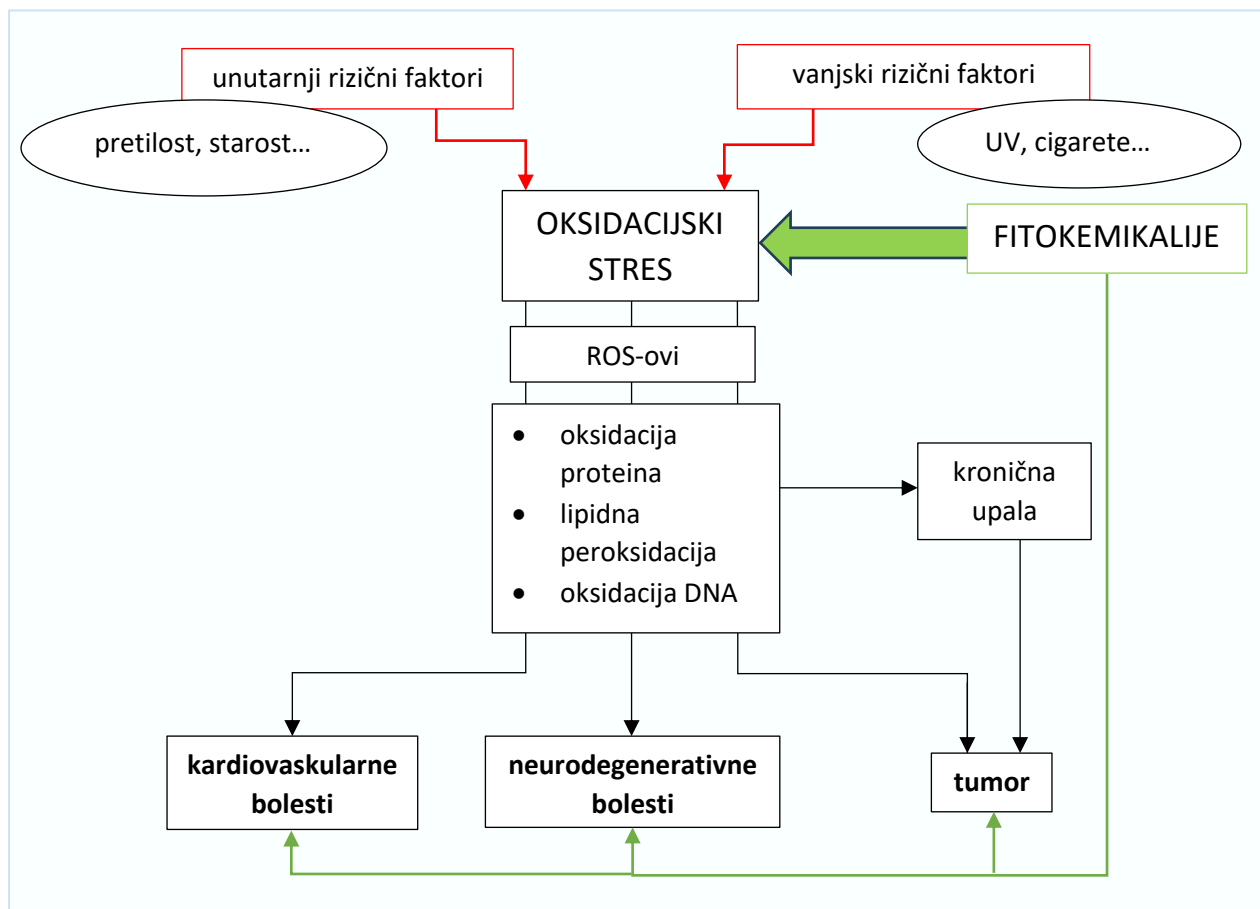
unutarnji rizični faktori

pretilost, starost…

vanjski rizični faktori

UV, cigarete…

OKSIDACIJSKI STRES

FITOKEMIKALIJE

ROS-ovi

- oksidacija proteina
- lipidna peroksidacija
- oksidacija DNA

kronična upala

**kardiovaskularne bolesti**

**neurodegenerativne bolesti**

**tumor**